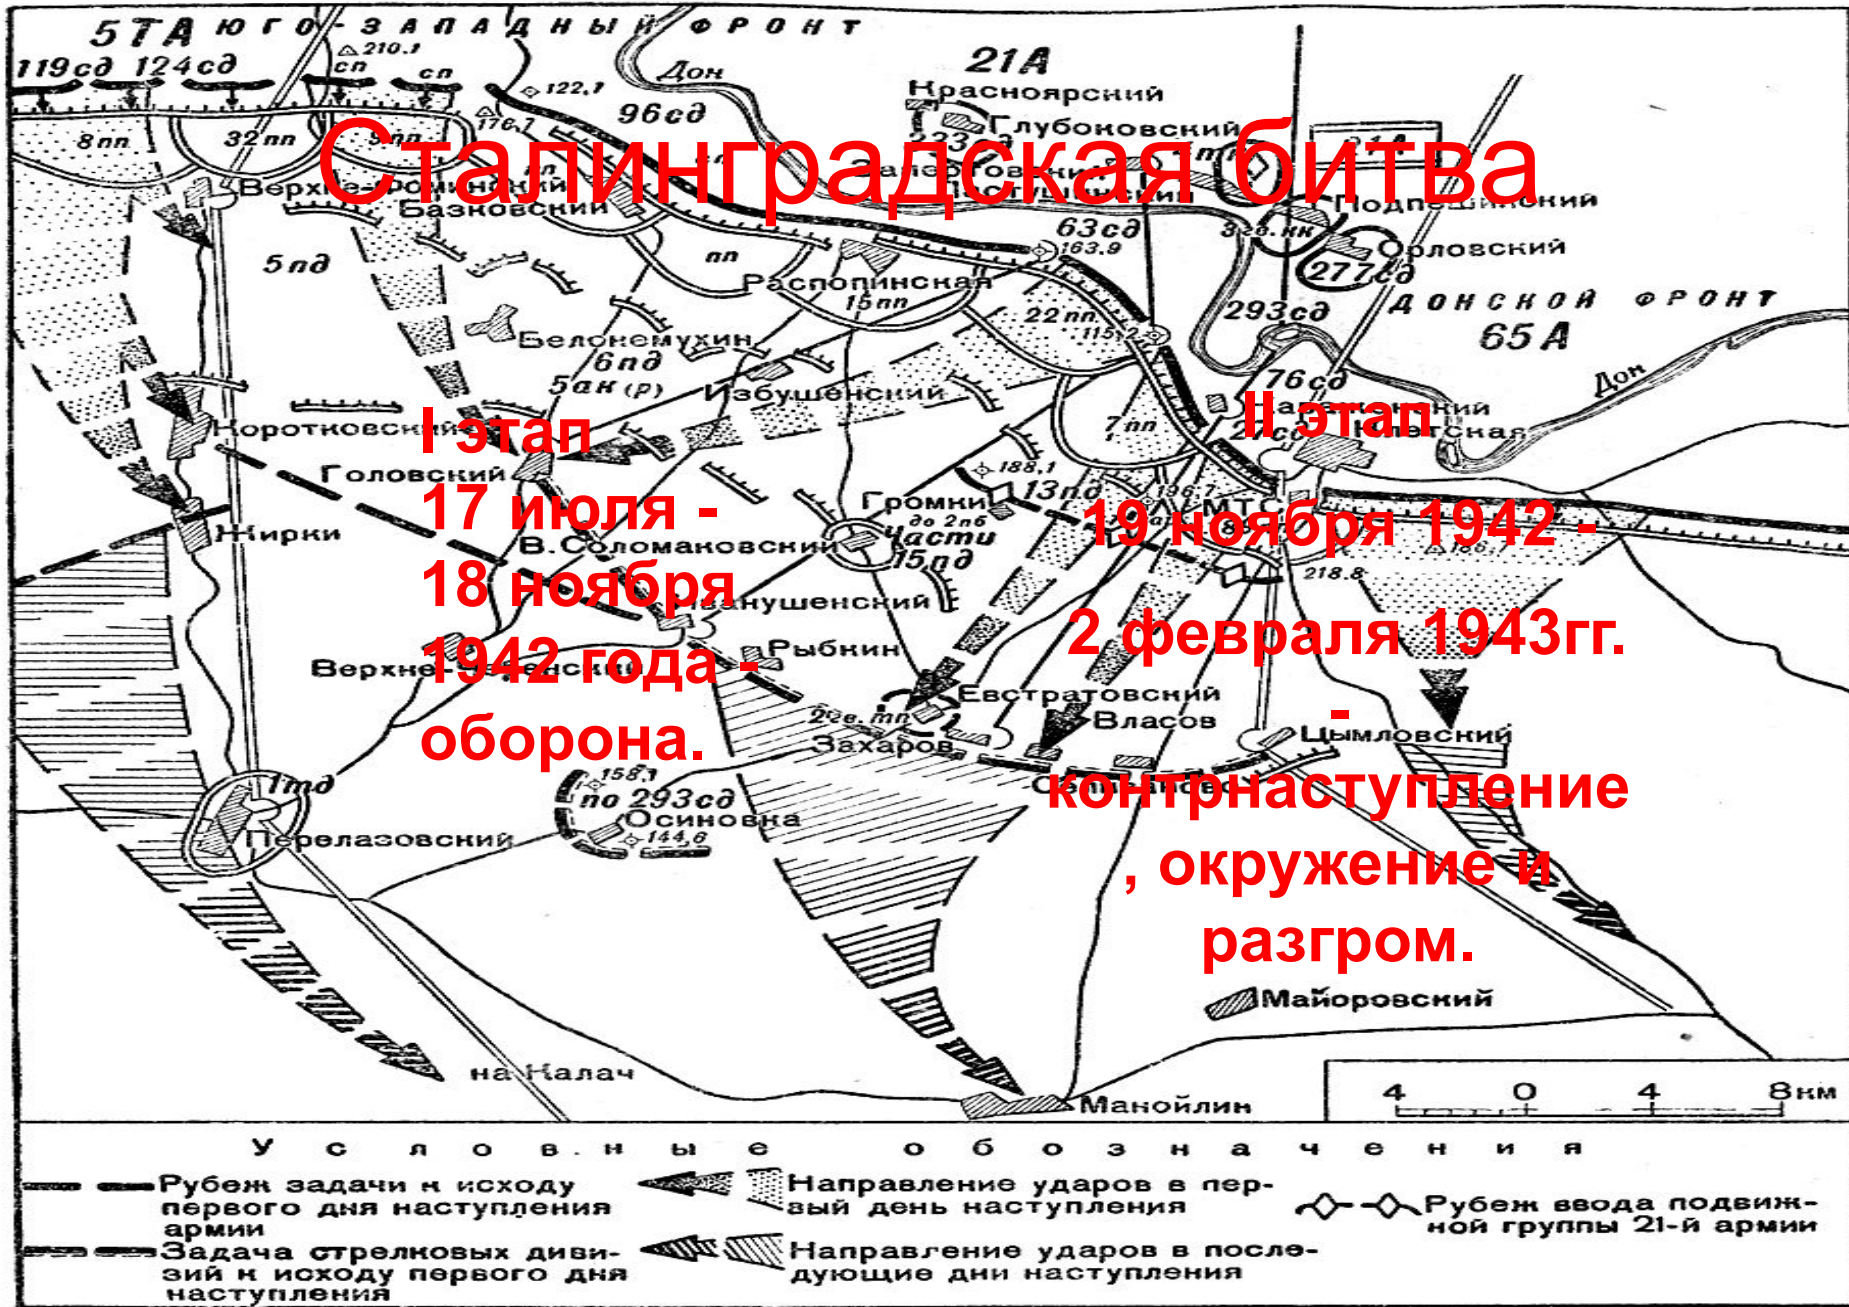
Сталинградская битва

I этап
17 июля - 18 ноября 1942 года - оборона.

II этап
19 ноября 1942 - 2 февраля 1943гг. - контрнаступление, окружение и разгром.

5ТА Юго-западный фронт
119сд 124сд
210,1
сп сп
122,1
Дон
96сд
21А
Красноярский
Глубоковский
8пп 32пп 9пп
176,7
Верхне-Фоминский
Базковский
63сд
163,9
Подпешинский
333
Орловский
277сд
5пд
пп
Распопинская
15пп
22пп
115,2
293сд
Донской фронт
65А
Белосмухин
6пд
5ак(р)
Избушенский
76сд
Дон
Коротковский
7пп
Головский
188,1
13пд
196,7
МТС
Жирки
Громки
до 2пб
части
15пд
В.Соломаковский
186,7
218,8
Манушенский
Рыбкин
Верхне-Бузиновский
Евстратовский
Власов
2 гв. тп
Захаров
Цымловский
1тд
158,1
по 293сд
Осиновка
144,6
Перелазовский
Майоровский
на Калач
Манойлин
4 0 4 8км

Условные обозначения

Рубеж задачи к исходу первого дня наступления армии

Задача стрелковых дивизий к исходу первого дня наступления

Направление ударов в первый день наступления

Направление ударов в последующие дни наступления

Рубеж ввода подвижной группы 21-й армии